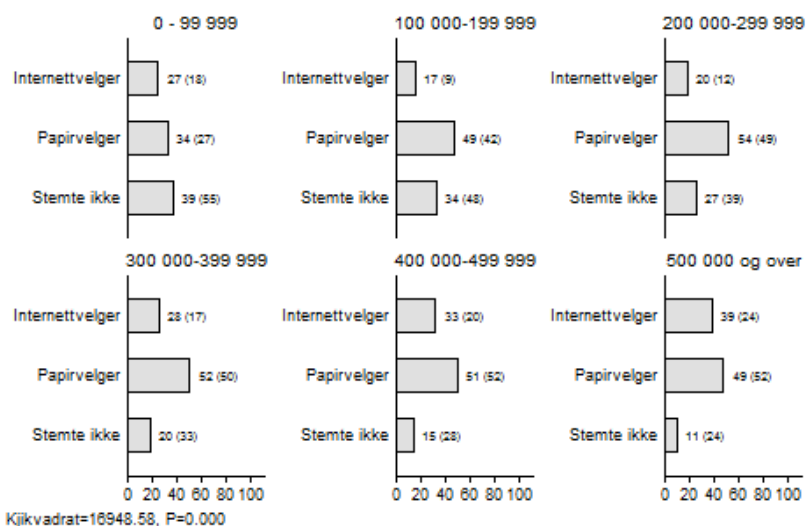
0 - 99 999

Internettvelger 27 (18)
Papirvelger 34 (27)
Stemte ikke 39 (55)

100 000-199 999

Internettvelger 17 (9)
Papirvelger 49 (42)
Stemte ikke 34 (48)

200 000-299 999

Internettvelger 20 (12)
Papirvelger 54 (49)
Stemte ikke 27 (39)

300 000-399 999

Internettvelger 28 (17)
Papirvelger 52 (50)
Stemte ikke 20 (33)

0 20 40 60 80 100

400 000-499 999

Internettvelger 33 (20)
Papirvelger 51 (52)
Stemte ikke 15 (28)

0 20 40 60 80 100

500 000 og over

Internettvelger 39 (24)
Papirvelger 49 (52)
Stemte ikke 11 (24)

0 20 40 60 80 100

Kjikvadrat=16948.58, P=0.000